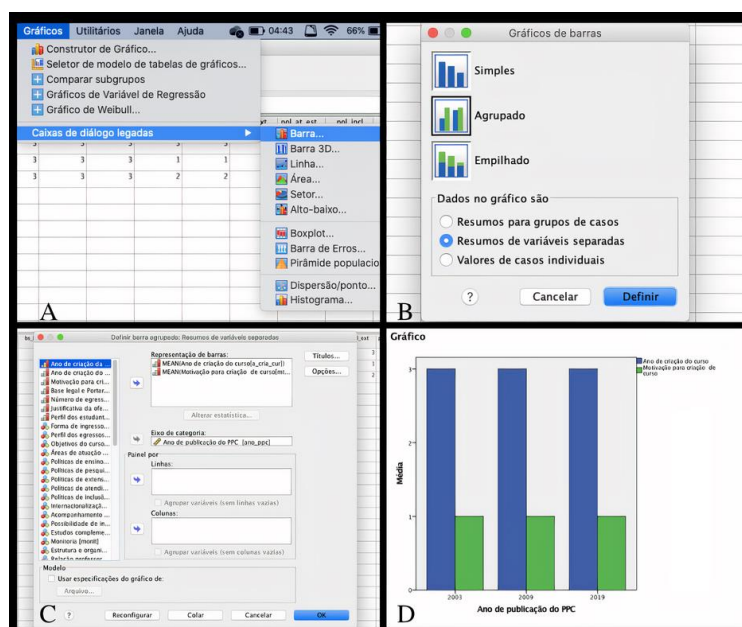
Gráficos Utilitários Janela Ajuda 04:43 66%

Construtor de Gráfico...
Seletor de modelo de tabelas de gráficos...
Comparar subgrupos
Gráficos de Variável de Regressão
Gráfico de Weibull...
Caixas de diálogo legadas
Barra...
Barra 3D...
Linha...
Área...
Setor...
Alto-baixo...
Boxplot...
Barra de Erros...
Pirâmide populacio
Dispersão/ponto...
Histograma...

| 3 | 3 | 3 | 1 | 1 |
|---|---|---|---|---|
| 3 | 3 | 3 | 2 | 2 |

A

Gráficos de barras
Simples
Agrupado
Empilhado
Dados no gráfico são
Resumos para grupos de casos
Resumos de variáveis separadas
Valores de casos individuais
?
Cancelar
Definir

B

Definir barra agrupado: Resumos de variáveis separadas
Ano de criação da
Ano de criação do ...
Motivação para cri...
Base legal e Portar...
Número de egress...
Justificativa da ofe...
Perfil dos estudant...
Forma de ingresso...
Perfil dos egressos...
Objetivos do curso...
Áreas de atuação ...
Políticas de ensino...
Políticas de pesqui...
Políticas de extens...
Políticas de atendi...
Políticas de inclusã...
Internacionalizaçã...
Acompanhamento ...
Possibilidade de in...
Estudos compleme...
Monitoria [monit]
Estrutura e organi...
Relação professor...
Representação de barras:
MEAN(Ano de criação do curso[a_cria_cur])
MEAN(Motivação para criação de curso[mt...
Títulos...
Opções...
Alterar estatística...
Eixo de categoria:
Ano de publicação do PPC [ano_ppc]
Painel por
Linhas:
Agrupar variáveis (sem linhas vazias)
Colunas:
Agrupar variáveis (sem colunas vazias)
Modelo
Usar especificações do gráfico de:
Arquivo...
?
Reconfigurar
Colar
Cancelar
OK

C

Gráfico
Ano de criação do curso
Motivação para criação de curso
Média
3
2
1
0
2003
2009
2019
Ano de publicação do PPC

D